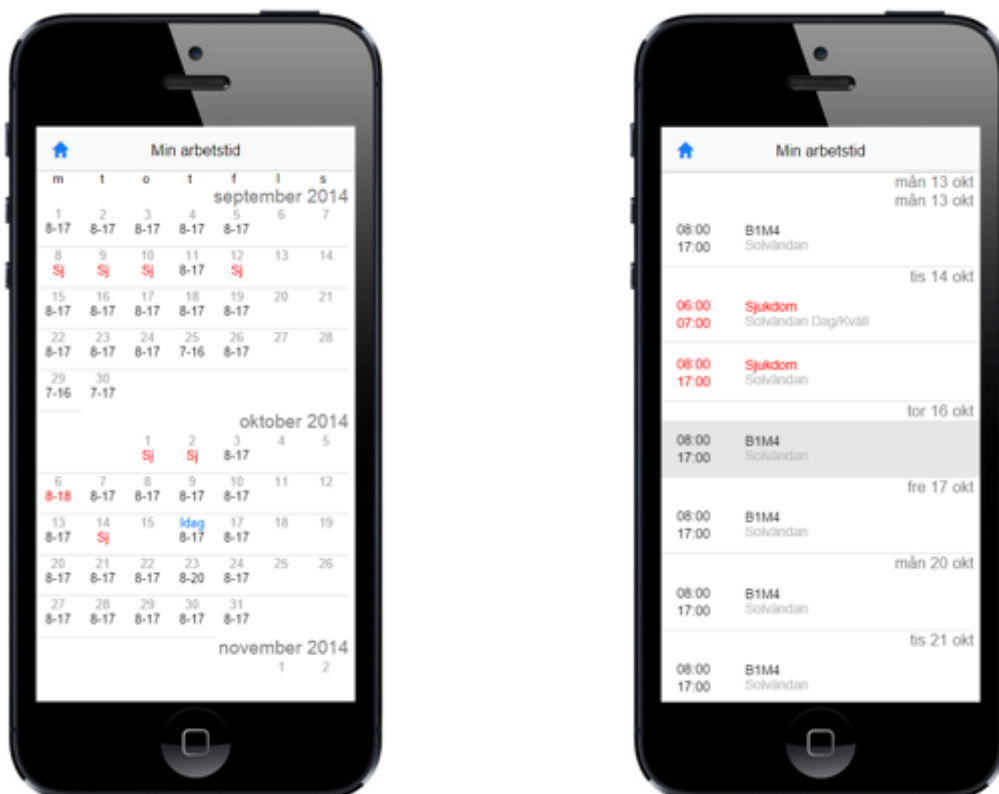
Min arbetstid

| m | t | o | t | f | l | s |
|---|---|---|---|---|---|---|

september 2014

| 1 8-17 | 2 8-17 | 3 8-17 | 4 8-17 | 5 8-17 | 6 | 7 |
|---|---|---|---|---|---|---|
| 8 Sj | 9 Sj | 10 Sj | 11 8-17 | 12 Sj | 13 | 14 |
| 15 8-17 | 16 8-17 | 17 8-17 | 18 8-17 | 19 8-17 | 20 | 21 |
| 22 8-17 | 23 8-17 | 24 8-17 | 25 7-16 | 26 8-17 | 27 | 28 |
| 29 7-16 | 30 7-17 | | | | | |

oktober 2014

| | | 1 Sj | 2 Sj | 3 8-17 | 4 | 5 |
|---|---|---|---|---|---|---|
| 6 8-18 | 7 8-17 | 8 8-17 | 9 8-17 | 10 8-17 | 11 | 12 |
| 13 8-17 | 14 Sj | 15 | Idag 8-17 | 17 8-17 | 18 | 19 |
| 20 8-17 | 21 8-17 | 22 8-17 | 23 8-20 | 24 8-17 | 25 | 26 |
| 27 8-17 | 28 8-17 | 29 8-17 | 30 8-17 | 31 8-17 | | |

november 2014

1 2

Min arbetstid

mån 13 okt
mån 13 okt

08:00
17:00
B1M4
Solvändan

tis 14 okt

06:00
07:00
Sjukdom
Solvändan Dag/Kväll

08:00
17:00
Sjukdom
Solvändan

tor 16 okt

08:00
17:00
B1M4
Solvändan

fre 17 okt

08:00
17:00
B1M4
Solvändan

mån 20 okt

08:00
17:00
B1M4
Solvändan

tis 21 okt

08:00
17:00
B1M4
Solvändan